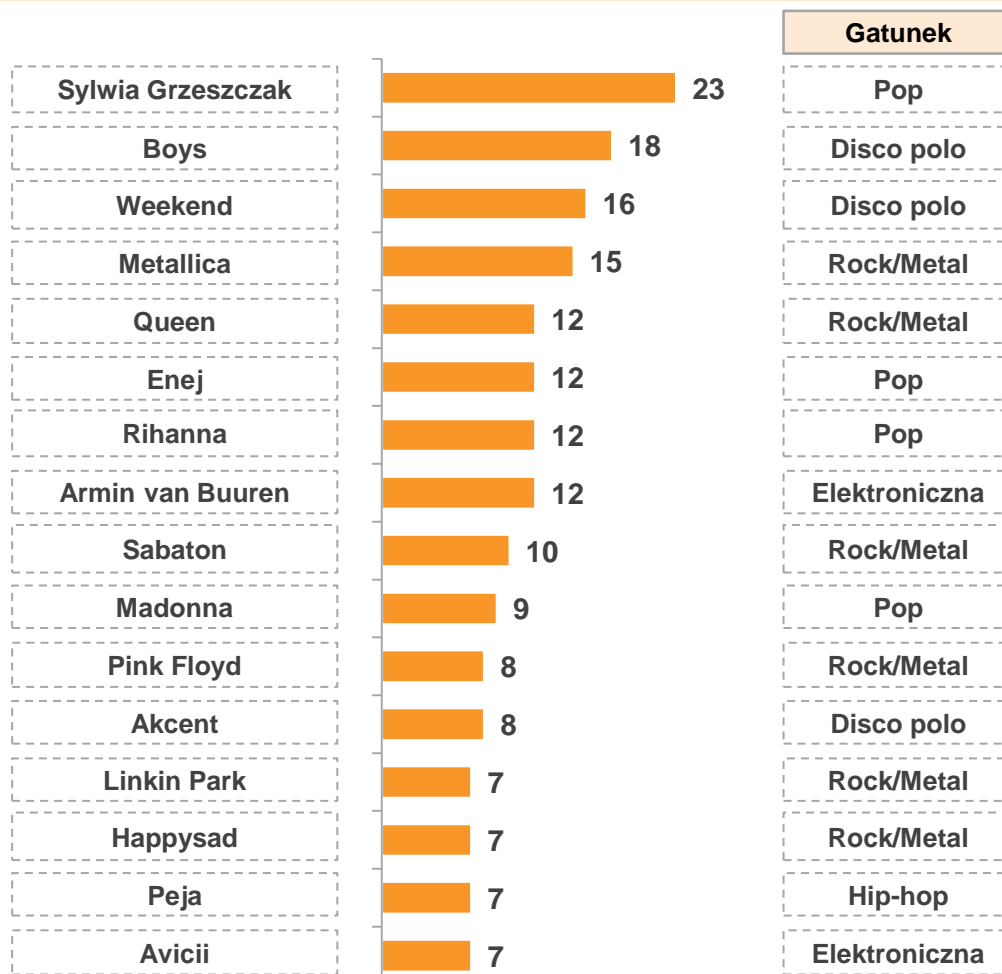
| | | Gatunek |
|---|---|---|
| Sylwia Grzeszczak | 23 | Pop |
| Boys | 18 | Disco polo |
| Weekend | 16 | Disco polo |
| Metallica | 15 | Rock/Metal |
| Queen | 12 | Rock/Metal |
| Enej | 12 | Pop |
| Rihanna | 12 | Pop |
| Armin van Buuren | 12 | Elektroniczna |
| Sabaton | 10 | Rock/Metal |
| Madonna | 9 | Pop |
| Pink Floyd | 8 | Rock/Metal |
| Akcent | 8 | Disco polo |
| Linkin Park | 7 | Rock/Metal |
| Happysad | 7 | Rock/Metal |
| Peja | 7 | Hip-hop |
| Avicii | 7 | Elektroniczna |